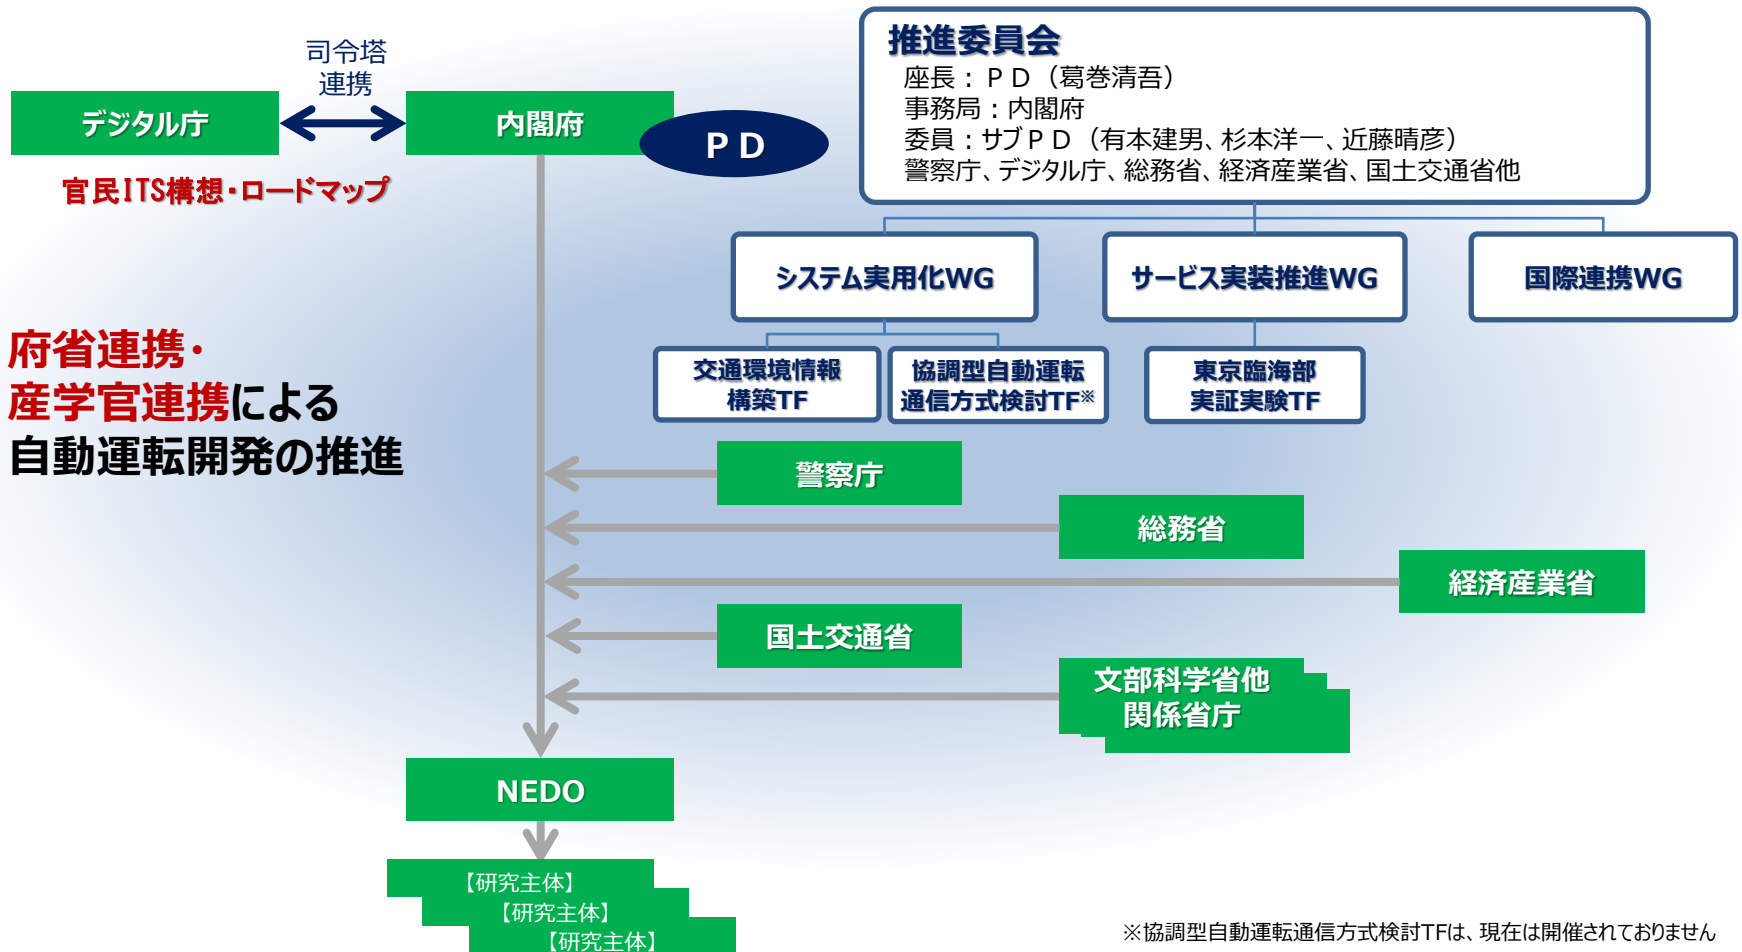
司令塔
連携

デジタル庁

内閣府

ＰＤ

官民ITS構想・ロードマップ

推進委員会
座長：ＰＤ（葛巻清吾）
事務局：内閣府
委員：サブＰＤ（有本建男、杉本洋一、近藤晴彦）
警察庁、デジタル庁、総務省、経済産業省、国土交通省他

システム実用化WG

サービス実装推進WG

国際連携WG

交通環境情報構築TF

協調型自動運転通信方式検討TF※

東京臨海部実証実験TF

府省連携・
産学官連携による
自動運転開発の推進

警察庁

総務省

経済産業省

国土交通省

文部科学省他
関係省庁

NEDO

【研究主体】
【研究主体】
【研究主体】

※協調型自動運転通信方式検討TFは、現在は開催されておりません